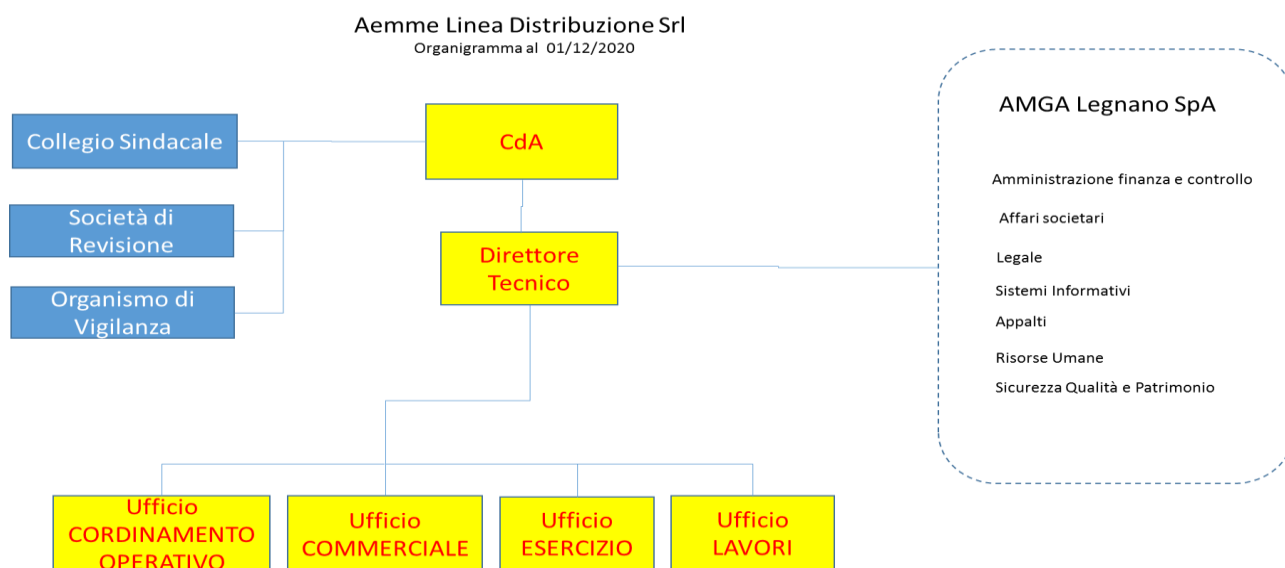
Aemme Linea Distribuzione Srl
Organigramma al 01/12/2020

Collegio Sindacale

Società di Revisione

Organismo di Vigilanza

CdA

Direttore Tecnico

AMGA Legnano SpA

Amministrazione finanza e controllo

Affari societari

Legale

Sistemi Informativi

Appalti

Risorse Umane

Sicurezza Qualità e Patrimonio

Ufficio CORDINAMENTO OPERATIVO

Ufficio COMMERCIALE

Ufficio ESERCIZIO

Ufficio LAVORI